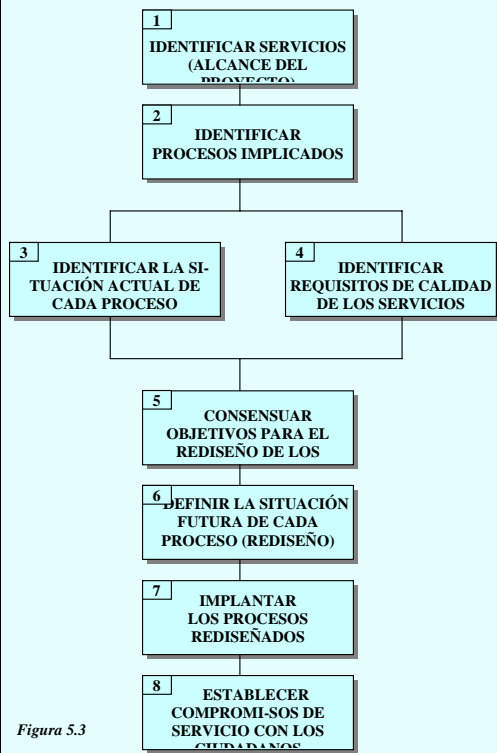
1

IDENTIFICAR SERVICIOS (ALCANCE DEL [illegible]

2

IDENTIFICAR PROCESOS IMPLICADOS

3

IDENTIFICAR LA SITUACIÓN ACTUAL DE CADA PROCESO

4

IDENTIFICAR REQUISITOS DE CALIDAD DE LOS SERVICIOS

5

CONSENSUAR OBJETIVOS PARA EL REDISEÑO DE LOS

6

DEFINIR LA SITUACIÓN FUTURA DE CADA PROCESO (REDISEÑO)

7

IMPLANTAR LOS PROCESOS REDISEÑADOS

8

ESTABLECER COMPROMI-SOS DE SERVICIO CON LOS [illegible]

Figura 5.3